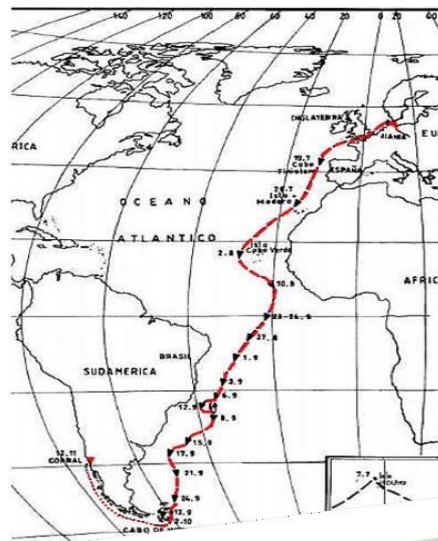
140 120 100 80 60 40 20 0 20 40

RICA

EU

INGLATERRA

ALEMANIA

19.5 Cabo Finisterre

ESPAÑA

26.7 Isla Madera

OCEANO

ATLANTICO

2.8 Isla Cabo Verde

AFRIC

10.8

23-24.8

27.8

BRASIL

1.9

SUDAMERICA

3.9

4.9

12.9

8.9

15.9

17.9

12.11 CORRAL

21.9

24.9

13.9

CABO DE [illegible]

2.10

7.7 Isla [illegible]